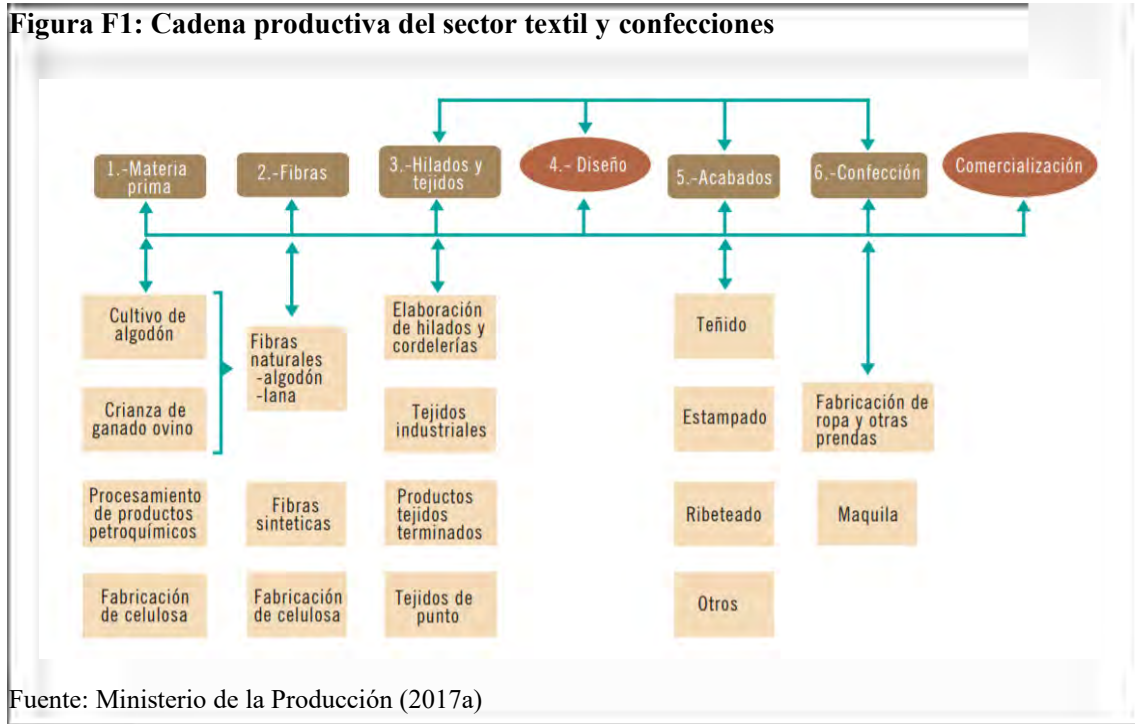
**Figura F1: Cadena productiva del sector textil y confecciones**

1.-Materia prima

2.-Fibras

3.-Hilados y tejidos

4.- Diseño

5.-Acabados

6.-Confección

Comercialización

Cultivo de algodón

Crianza de ganado ovino

Procesamiento de productos petroquímicos

Fabricación de celulosa

Fibras naturales -algodón -lana

Fibras sinteticas

Fabricación de celulosa

Elaboración de hilados y cordelerías

Tejidos industriales

Productos tejidos terminados

Tejidos de punto

Teñido

Estampado

Ribeteado

Otros

Fabricación de ropa y otras prendas

Maquila

Fuente: Ministerio de la Producción (2017a)